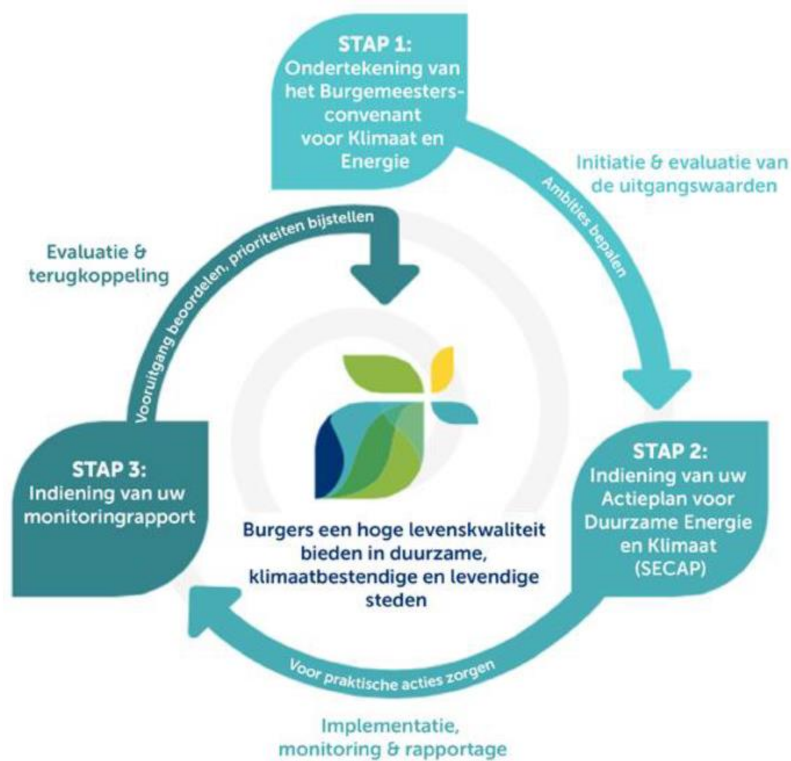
STAP 1:
Ondertekening van het Burgemeestersconvenant voor Klimaat en Energie

Initiatie & evaluatie van de uitgangswaarden

Ambities bepalen

STAP 2:
Indiening van uw Actieplan voor Duurzame Energie en Klimaat (SECAP)

Voor praktische acties zorgen

Implementatie, monitoring & rapportage

STAP 3:
Indiening van uw monitoringrapport

Vooruitgang beoordelen, prioriteiten bijstellen

Evaluatie & terugkoppeling

Burgers een hoge levenskwaliteit bieden in duurzame, klimaatbestendige en levendige steden